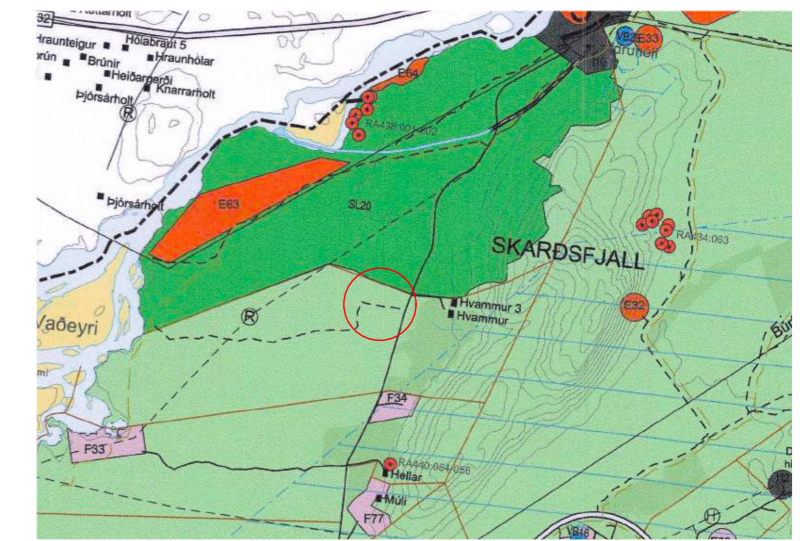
Kaltarholt
Hrauntelgur
Hólabraut 5
Brún
Brúnir
Hraunhólar
Heiðargerði
Þjórsárholt
Knarrarholt
R
E64
RA438:001-002
VB
E33
Brúnir
E63
SL20
Þjórsárholt
SKARÐSFJALL
RA434:063
Vaðeyri
R
Hvammur 3
Hvammur
E32
F34
F33
RA440:054-056
Hellar
Múli
F77
VB46